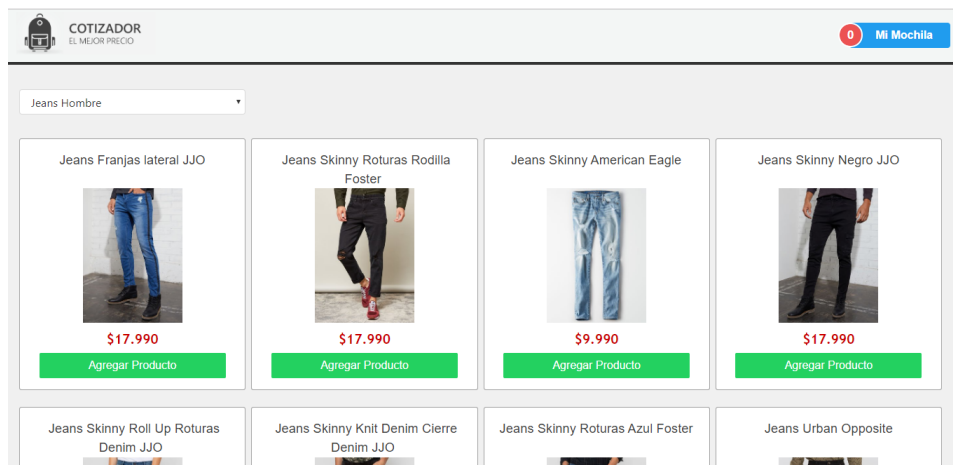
COTIZADOR
EL MEJOR PRECIO

0 Mi Mochila

Jeans Hombre

Jeans Franjas lateral JJO
$17.990
Agregar Producto

Jeans Skinny Roturas Rodilla Foster
$17.990
Agregar Producto

Jeans Skinny American Eagle
$9.990
Agregar Producto

Jeans Skinny Negro JJO
$17.990
Agregar Producto

Jeans Skinny Roll Up Roturas Denim JJO

Jeans Skinny Knit Denim Cierre Denim JJO

Jeans Skinny Roturas Azul Foster

Jeans Urban Opposite